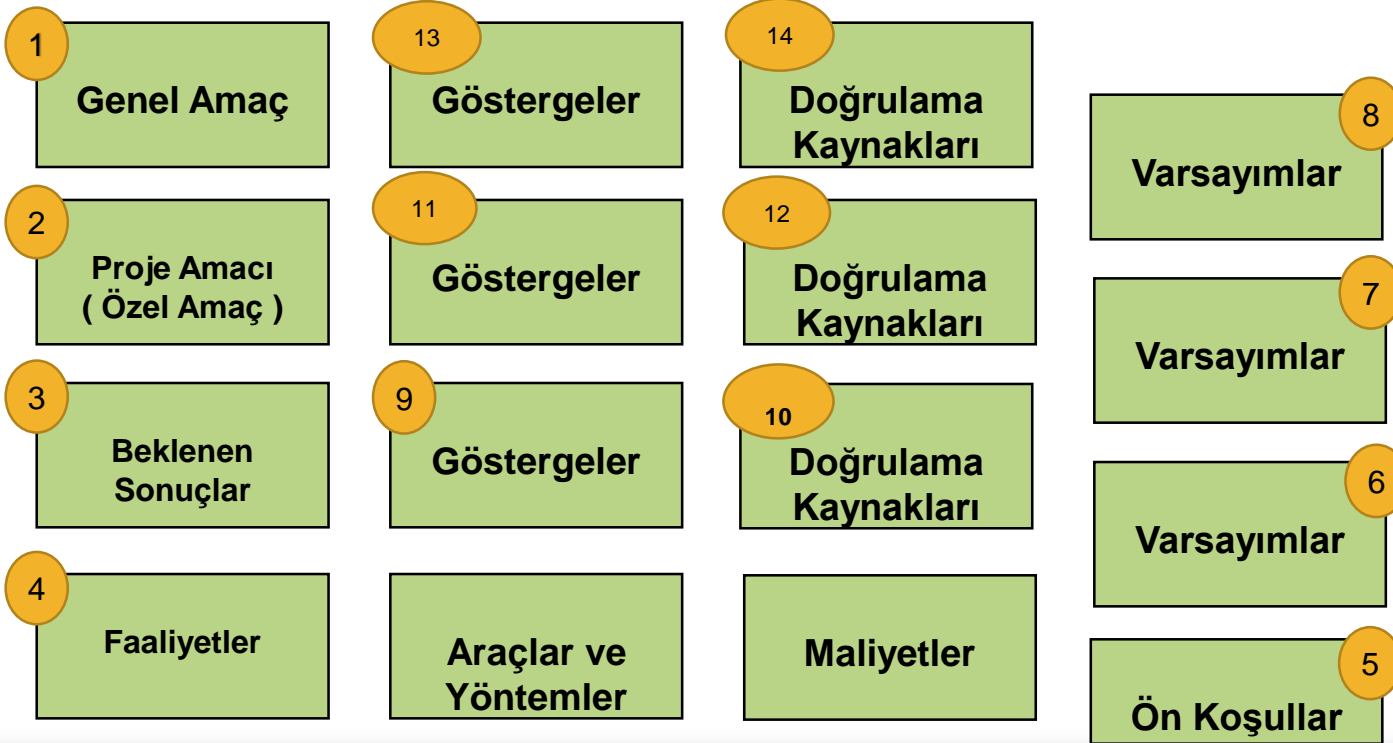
1
Genel Amaç

13
Göstergeler

14
Doğrulama Kaynakları

8
Varsayımlar

2
Proje Amacı
( Özel Amaç )

11
Göstergeler

12
Doğrulama Kaynakları

7
Varsayımlar

3
Beklenen Sonuçlar

9
Göstergeler

10
Doğrulama Kaynakları

6
Varsayımlar

4
Faaliyetler

Araçlar ve Yöntemler

Maliyetler

5
Ön Koşullar